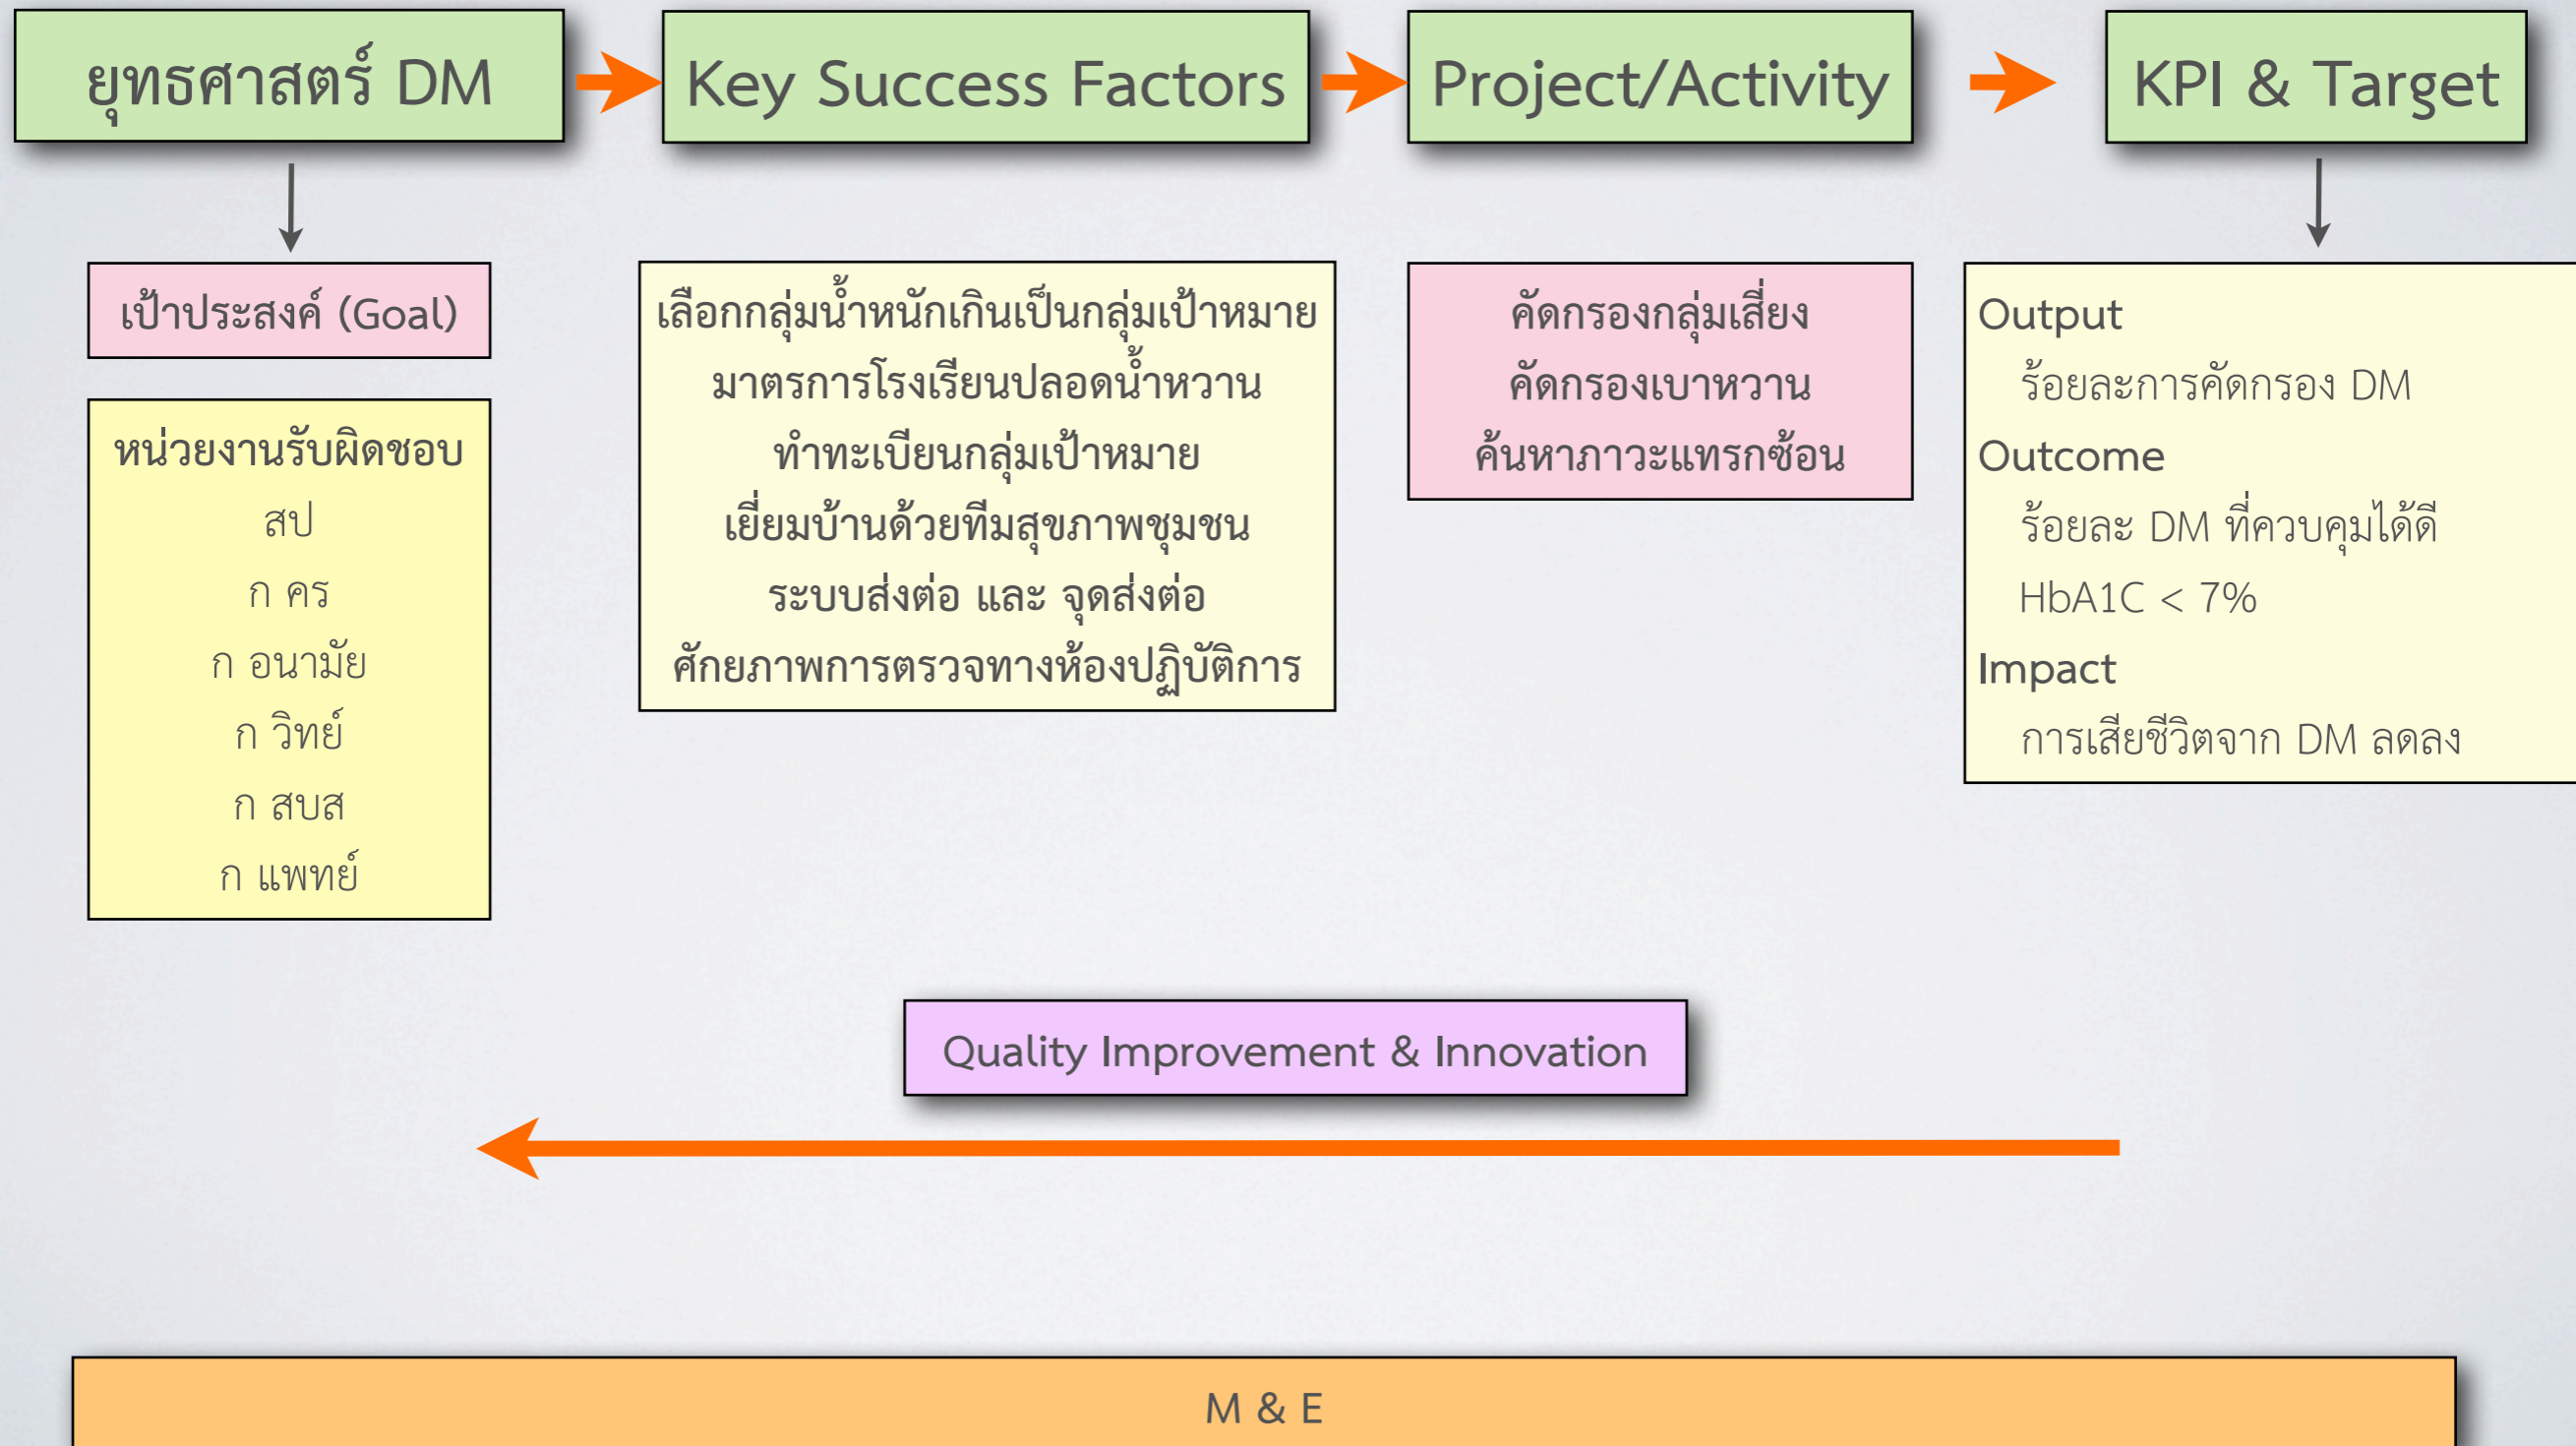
ยุทธศาสตร์ DM

Key Success Factors

Project/Activity

KPI & Target

เป้าประสงค์ (Goal)

หน่วยงานรับผิดชอบ
สป
ก คร
ก อนามัย
ก วิทย์
ก สบส
ก แพทย์

เลือกกลุ่มน้ำหนักเกินเป็นกลุ่มเป้าหมาย
มาตรการโรงเรียนปลอดน้ำหวาน
ทำทะเบียนกลุ่มเป้าหมาย
เยี่ยมบ้านด้วยทีมสุขภาพชุมชน
ระบบส่งต่อ และ จุดส่งต่อ
ศักยภาพการตรวจทางห้องปฏิบัติการ

คัดกรองกลุ่มเสี่ยง
คัดกรองเบาหวาน
ค้นหาภาวะแทรกซ้อน

Output
ร้อยละการคัดกรอง DM
Outcome
ร้อยละ DM ที่ควบคุมได้ดี
HbA1C < 7%
Impact
การเสียชีวิตจาก DM ลดลง

Quality Improvement & Innovation

M & E